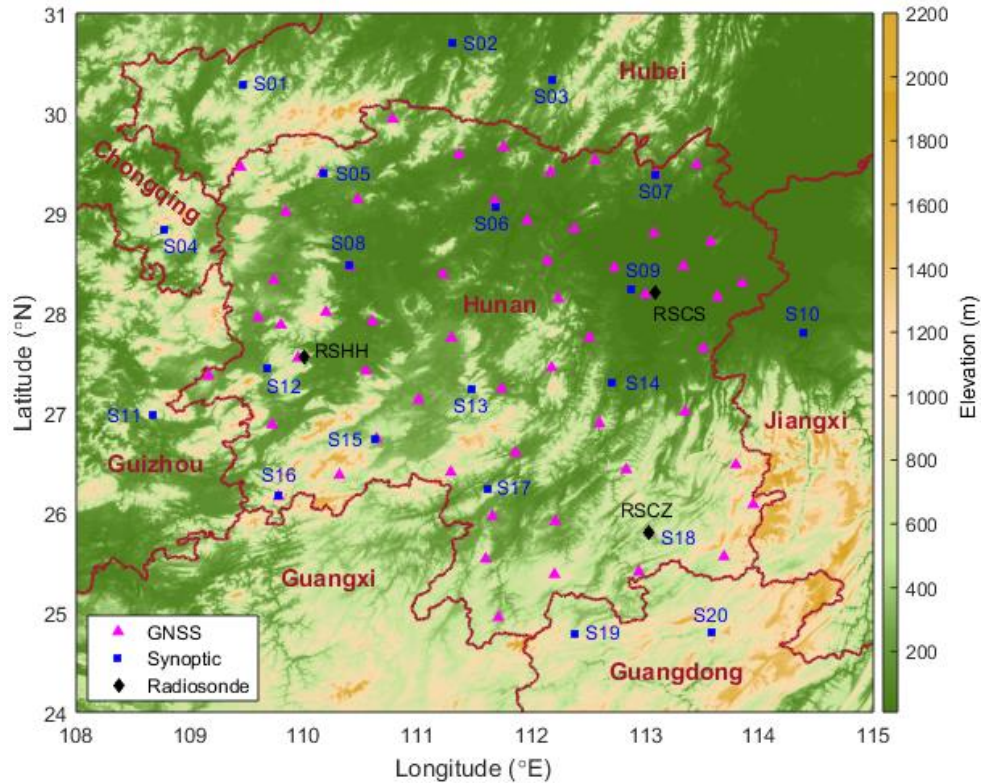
31
30
29
28
27
26
25
24
108
109
110
111
112
113
114
115
Latitude (°N)
Longitude (°E)
S01
S02
S03
Hubei
Chongqing
S05
S07
S04
S06
S08
S09
RSCS
Hunan
S10
RSHH
S12
S14
S13
S11
S15
Jiangxi
Guizhou
S16
S17
RSCZ
S18
Guangxi
GNSS
Synoptic
Radiosonde
S19
S20
Guangdong
2200
2000
1800
1600
1400
1200
1000
800
600
400
200
Elevation (m)